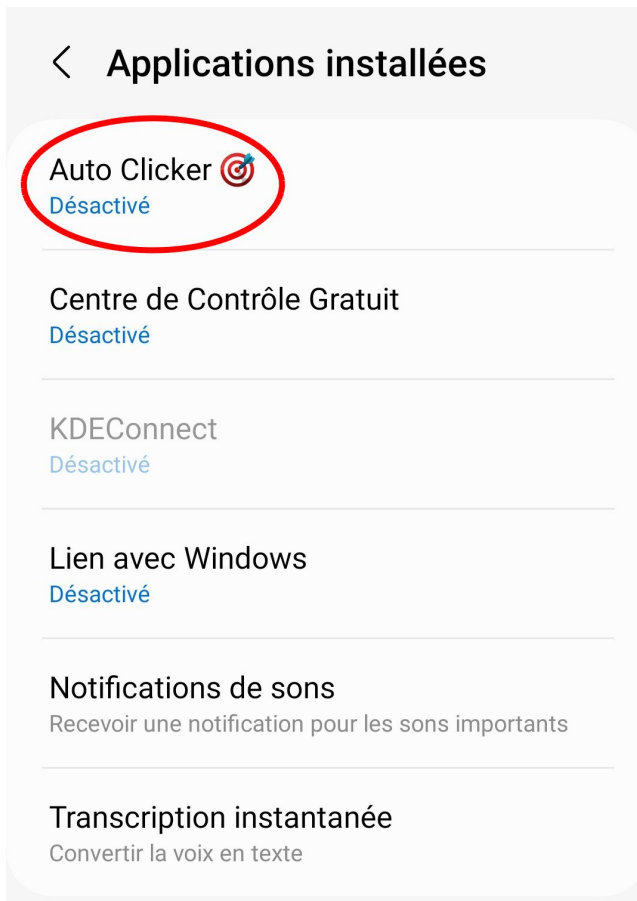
< Applications installées

Auto Clicker 🎯
Désactivé

Centre de Contrôle Gratuit
Désactivé

KDEConnect
Désactivé

Lien avec Windows
Désactivé

Notifications de sons
Recevoir une notification pour les sons importants

Transcription instantanée
Convertir la voix en texte